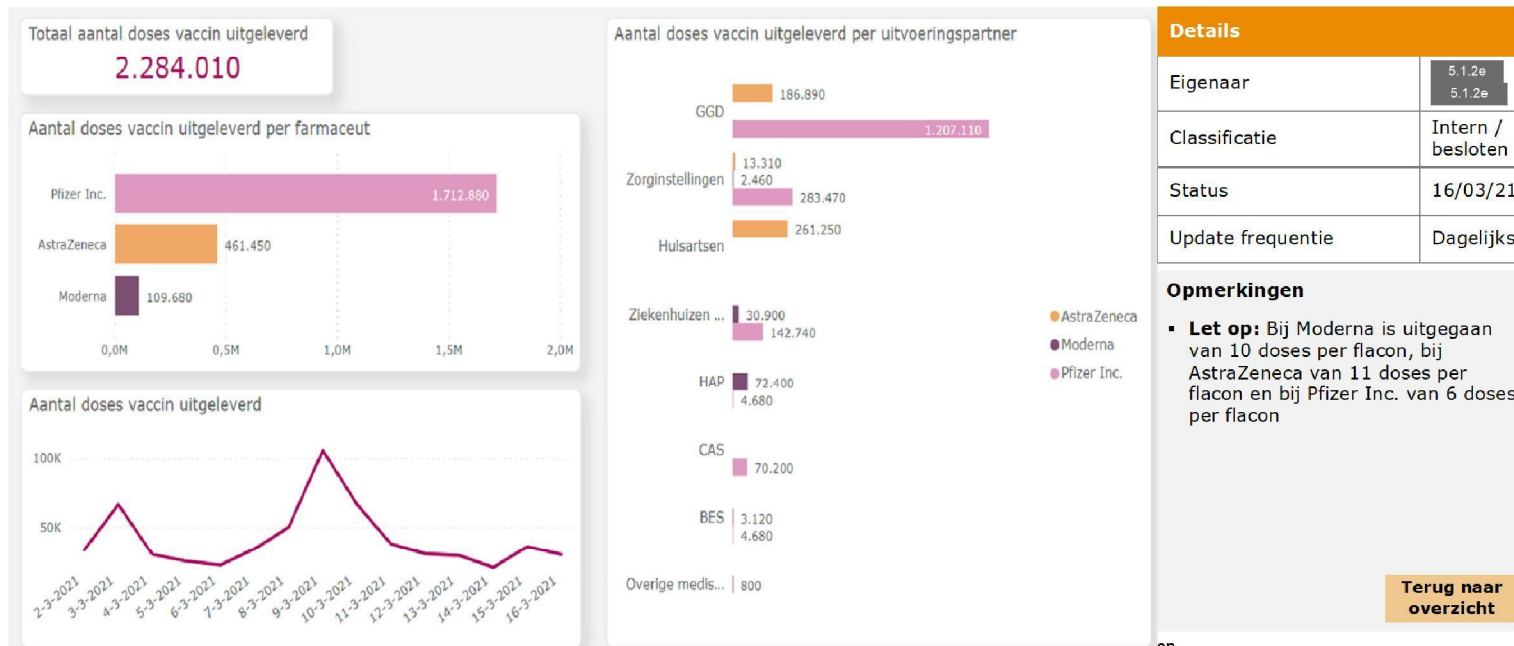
Totaal aantal doses vaccin uitgeleverd
2.284.010

Aantal doses vaccin uitgeleverd per farmaceut

| | |
|---|---|
| Pfizer Inc. | 1.712.880 |
| AstraZeneca | 461.450 |
| Moderna | 109.680 |

0,0M 0,5M 1,0M 1,5M 2,0M

Aantal doses vaccin uitgeleverd

100K
50K

2-3-2021 3-3-2021 4-3-2021 5-3-2021 6-3-2021 7-3-2021 8-3-2021 9-3-2021 10-3-2021 11-3-2021 12-3-2021 13-3-2021 14-3-2021 15-3-2021 16-3-2021

Aantal doses vaccin uitgeleverd per uitvoeringspartner

GGD 186.890 1.207.110
Zorginstellingen 13.310 2.460 283.470
Huisartsen 261.250
Ziekenhuizen ... 30.900 142.740
HAP 72.400 4.680
CAS 70.200
BES 3.120 4.680
Overige medis... 800

AstraZeneca
Moderna
Pfizer Inc.

| Details | |
|---|---|
| Eigenaar | 5.1.2e 5.1.2e |
| Classificatie | Intern / besloten |
| Status | 16/03/21 |
| Update frequentie | Dagelijks |

Opmerkingen

▪ Let op: Bij Moderna is uitgegaan van 10 doses per flacon, bij AstraZeneca van 11 doses per flacon en bij Pfizer Inc. van 6 doses per flacon

Terug naar overzicht

en